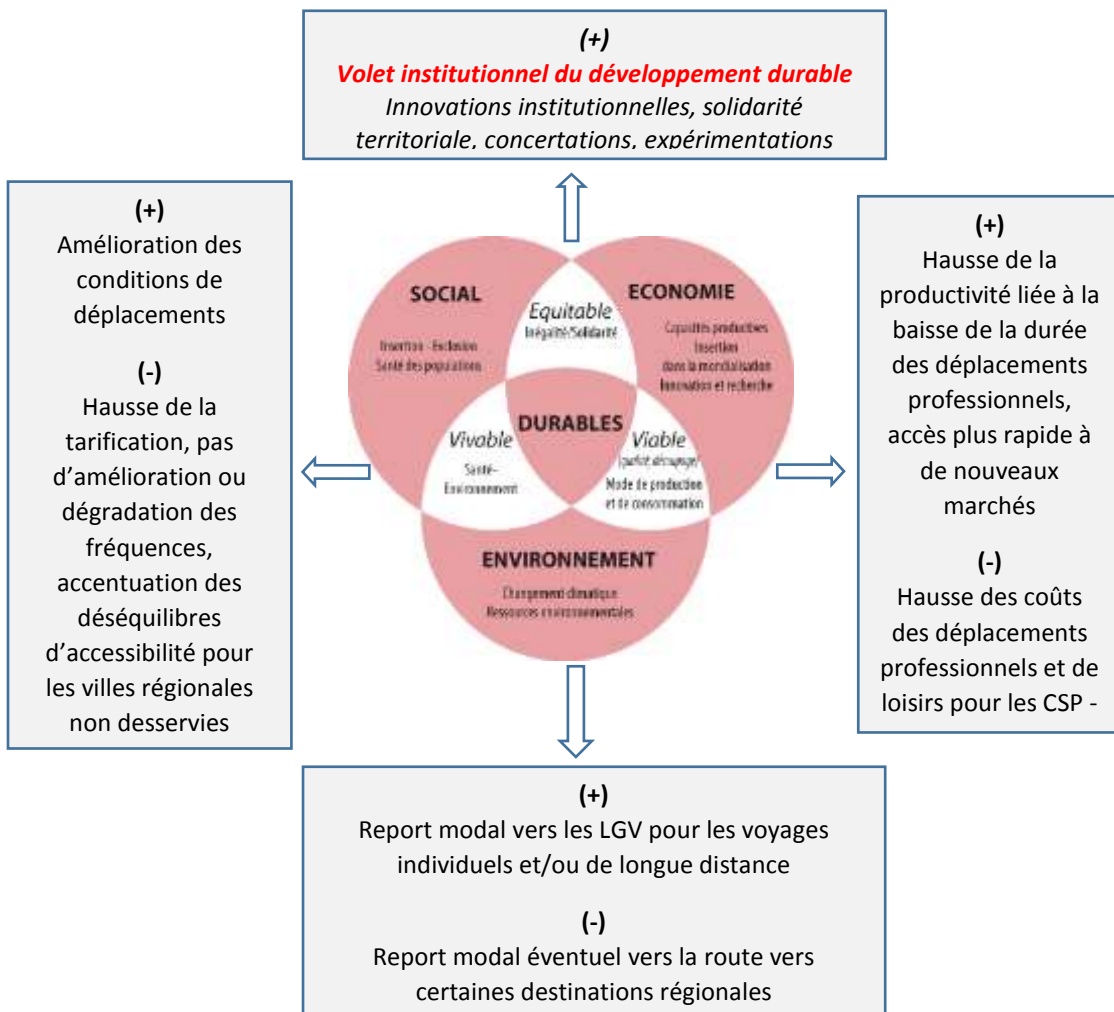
(+)
Volet institutionnel du développement durable
Innovations institutionnelles, solidarité territoriale, concertations, expérimentations

(+)
Amélioration des conditions de déplacements

(-)
Hausse de la tarification, pas d'amélioration ou dégradation des fréquences, accentuation des déséquilibres d'accessibilité pour les villes régionales non desservies

SOCIAL
Insertion - Exclusion
Santé des populations

Equitable
Inégalité/Solidarité

ECONOMIE
Capacités productives
Insertion dans la mondialisation
Innovation et recherche

DURABLES

Vivable
Santé-Environnement

Viable
(parfait découpage)
Mode de production et de consommation

ENVIRONNEMENT
Changement climatique
Ressources environnementales

(+)
Hausse de la productivité liée à la baisse de la durée des déplacements professionnels, accès plus rapide à de nouveaux marchés

(-)
Hausse des coûts des déplacements professionnels et de loisirs pour les CSP -

(+)
Report modal vers les LGV pour les voyages individuels et/ou de longue distance

(-)
Report modal éventuel vers la route vers certaines destinations régionales